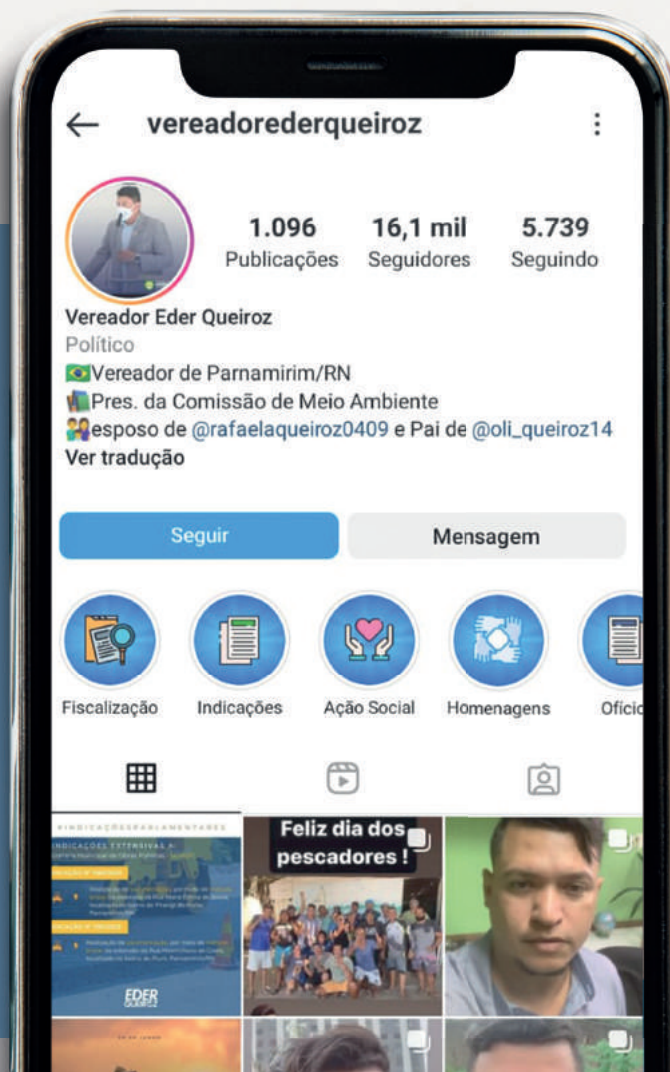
← vereadorederqueiroz ⋮

1.096 Publicações
16,1 mil Seguidores
5.739 Seguindo

Vereador Eder Queiroz
Político
Vereador de Parnamirim/RN
Pres. da Comissão de Meio Ambiente
esposo de @rafaelaqueiroz0409 e Pai de @oli_queiroz14
Ver tradução

Seguir
Mensagem

Fiscalização
Indicações
Ação Social
Homenagens
Ofício

#INDICAÇÕESPARLAMENTARES
INDICAÇÕES EXTENSIVAS A
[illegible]
EDER QUEIROZ

Feliz dia dos pescadores !